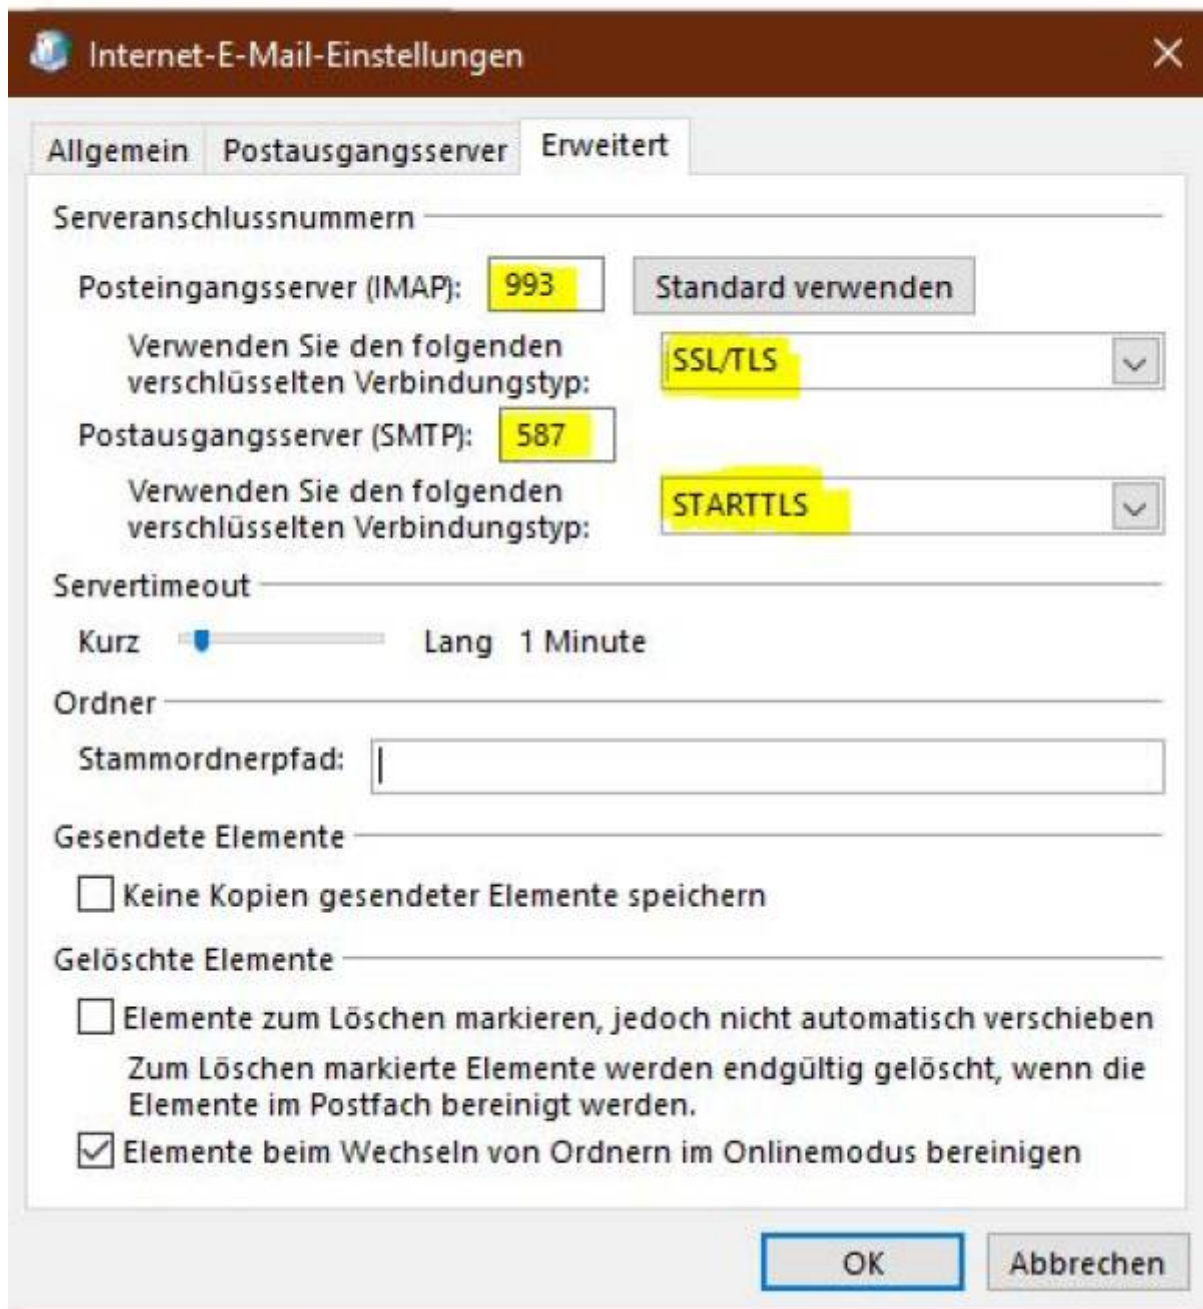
Internet-E-Mail-Einstellungen

Allgemein Postausgangsserver Erweitert

Serveranschlussnummern

Posteingangsserver (IMAP): 993 Standard verwenden

Verwenden Sie den folgenden verschlüsselten Verbindungstyp: SSL/TLS

Postausgangsserver (SMTP): 587

Verwenden Sie den folgenden verschlüsselten Verbindungstyp: STARTTLS

Servertimeout

Kurz Lang 1 Minute

Ordner

Stammordnerpfad:

Gesendete Elemente

Keine Kopien gesendeter Elemente speichern

Gelöschte Elemente

Elemente zum Löschen markieren, jedoch nicht automatisch verschieben

Zum Löschen markierte Elemente werden endgültig gelöscht, wenn die Elemente im Postfach bereinigt werden.

Elemente beim Wechseln von Ordnern im Onlinemodus bereinigen

OK Abbrechen